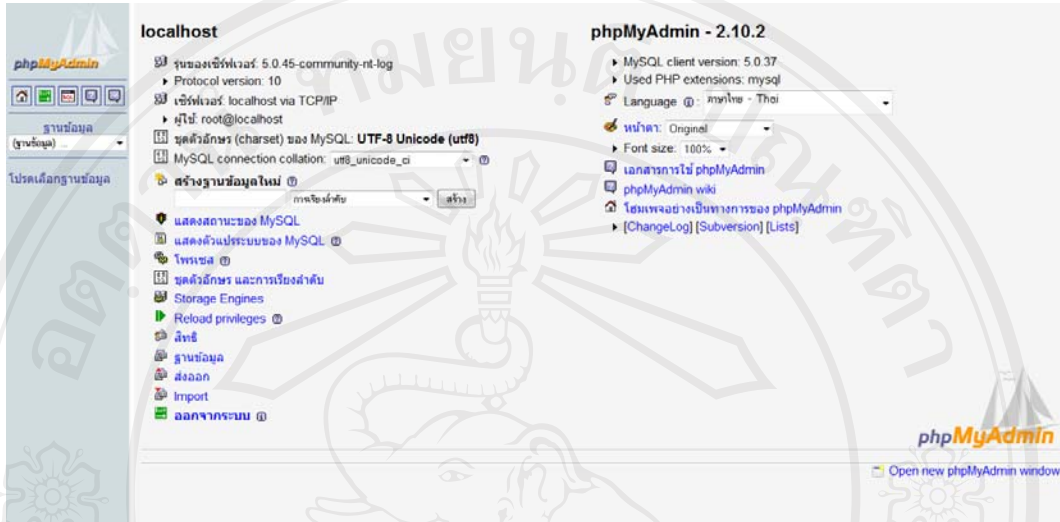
phpMyAdmin

ฐานข้อมูล
(ฐานข้อมูล) ...

โปรดเลือกฐานข้อมูล

localhost

รุ่นของเซิร์ฟเวอร์: 5.0.45-community-nt-log
Protocol version: 10
เซิร์ฟเวอร์: localhost via TCP/IP
ผู้ใช้: root@localhost
ชุดตัวอักษร (charset) ของ MySQL: UTF-8 Unicode (utf8)
MySQL connection collation: utf8_unicode_ci

สร้างฐานข้อมูลใหม่
การเรียงลำดับ สร้าง

แสดงสถานะของ MySQL
แสดงตัวแปรระบบของ MySQL
โพรเซส
ชุดตัวอักษร และการเรียงลำดับ
Storage Engines
Reload privileges
สิทธิ
ฐานข้อมูล
ส่งออก
Import
ออกจากระบบ

phpMyAdmin - 2.10.2

MySQL client version: 5.0.37
Used PHP extensions: mysql
Language: ภาษาไทย - Thai
หน้าตา: Original
Font size: 100%
เอกสารการใช้ phpMyAdmin
phpMyAdmin wiki
โฮมเพจอย่างเป็นทางการของ phpMyAdmin
[ChangeLog] [Subversion] [Lists]

phpMyAdmin

Open new phpMyAdmin window